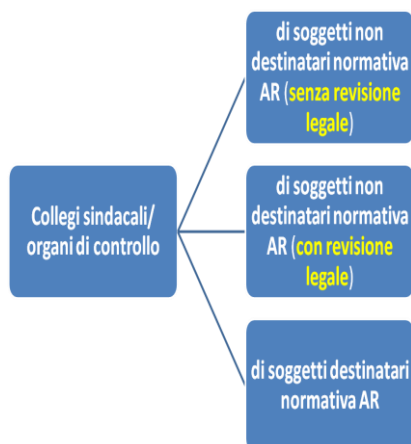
Collegi sindacali/ organi di controllo

di soggetti non destinatari normativa AR (senza revisione legale)

di soggetti non destinatari normativa AR (con revisione legale)

di soggetti destinatari normativa AR